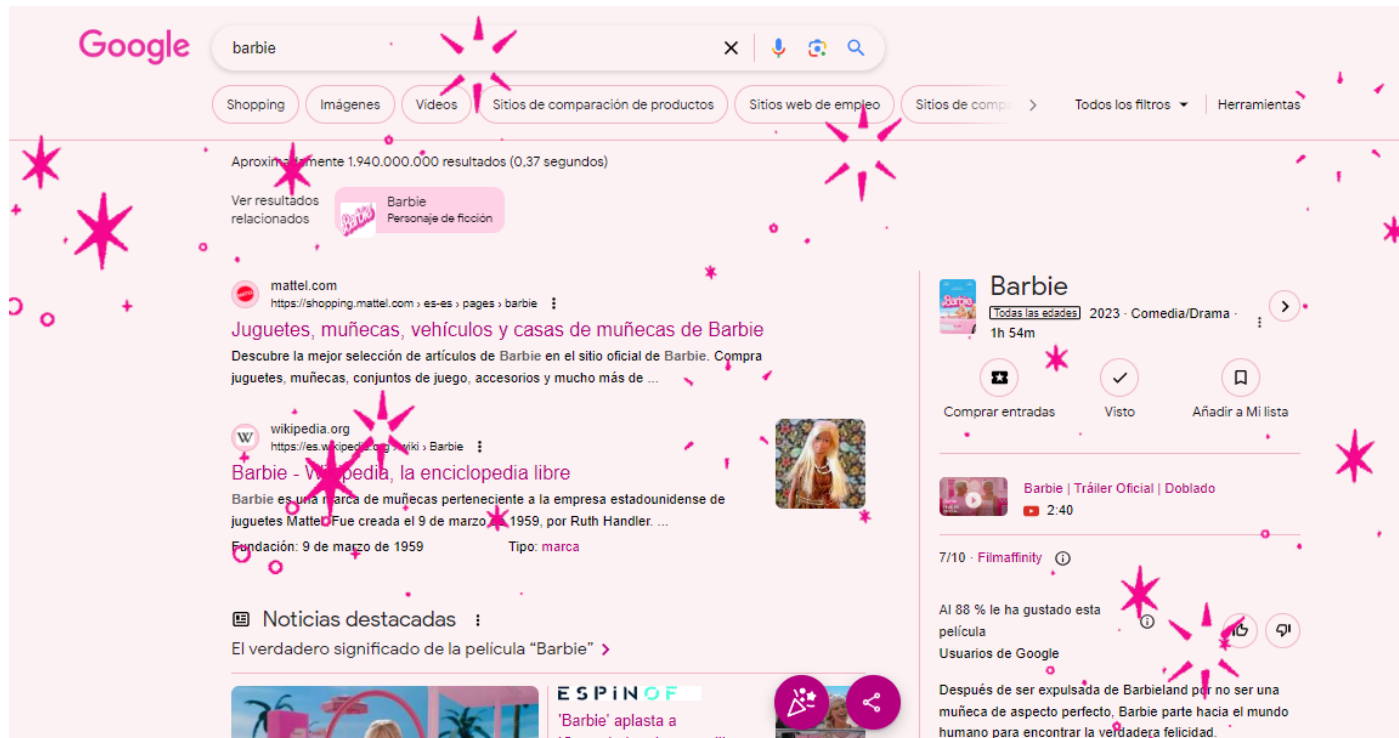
Google

barbie

Shopping Imágenes Videos Sitios de comparación de productos Sitios web de empleo Sitios de comp

Todos los filtros Herramientas

Aproxima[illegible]mente 1.940.000.000 resultados (0,37 segundos)

Ver resultados relacionados

Barbie
Personaje de ficción

mattel.com
https://shopping.mattel.com › es-es › pages › barbie

Juguetes, muñecas, vehículos y casas de muñecas de Barbie

Descubre la mejor selección de artículos de Barbie en el sitio oficial de Barbie. Compra juguetes, muñecas, conjuntos de juego, accesorios y mucho más de ...

wikipedia.org
https://es.wikipedi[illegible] › wiki › Barbie

Barbie - W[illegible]pedia, la enciclopedia libre

Barbie es una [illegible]rca de muñecas perteneciente a la empresa estadounidense de juguetes Matte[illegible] Fue creada el 9 de marzo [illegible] 1959, por Ruth Handler. ...

Fundación: 9 de marzo de 1959 Tipo: marca

Noticias destacadas

El verdadero significado de la película "Barbie"

ESPINOF

'Barbie' aplasta a

Barbie

Todas las edades 2023 · Comedia/Drama · 1h 54m

Comprar entradas Visto Añadir a Mi lista

Barbie | Tráiler Oficial | Doblado
2:40

7/10 · Filmaffinity

Al 88 % le ha gustado esta película
Usuarios de Google

Después de ser expulsada de Barbieland por no ser una muñeca de aspecto perfecto, Barbie parte hacia el mundo humano para encontrar la verdadera felicidad.